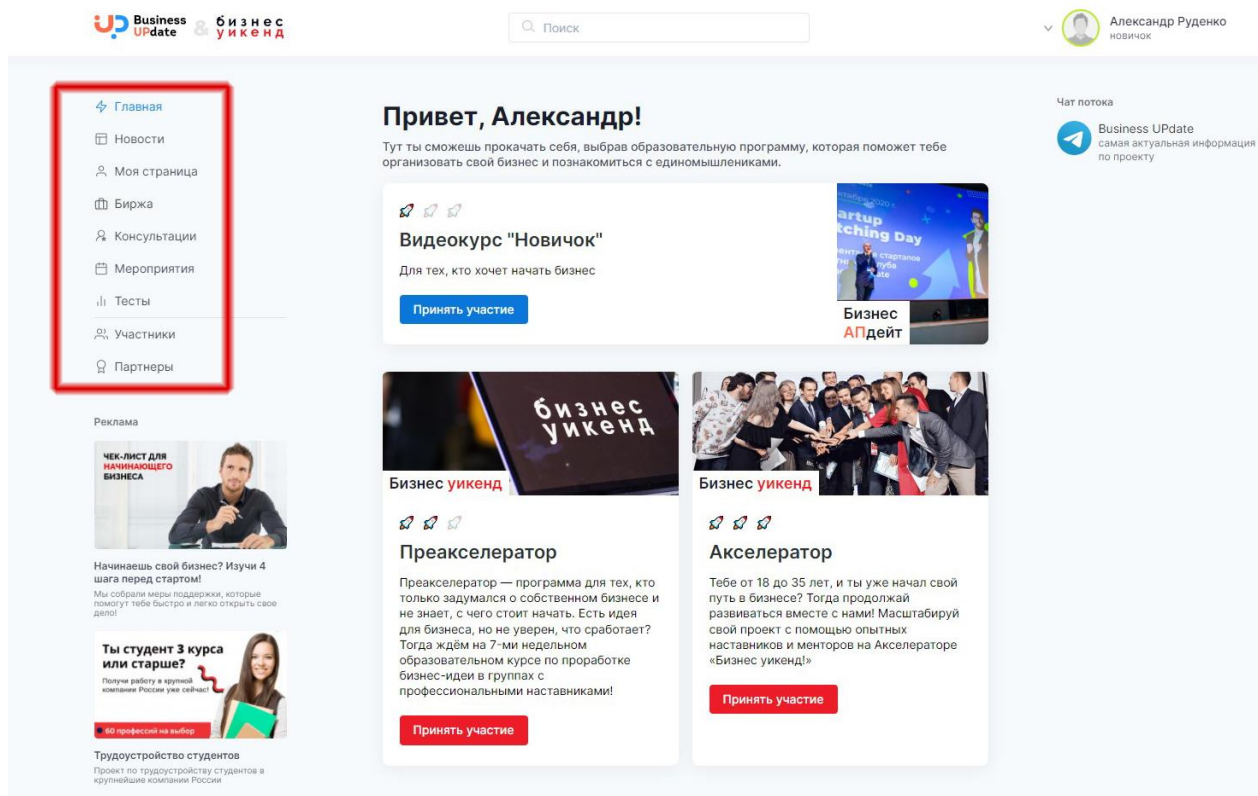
UP Business UPdate & бизнес уикенд

Поиск

Александр Руденко
новичок

Главная
Новости
Моя страница
Биржа
Консультации
Мероприятия
Тесты
Участники
Партнеры

Реклама

ЧЕК-ЛИСТ ДЛЯ НАЧИНАЮЩЕГО БИЗНЕСА

Начинаешь свой бизнес? Изучи 4 шага перед стартом!
Мы собрали меры поддержки, которые помогут тебе быстро и легко открыть свое дело!

Ты студент 3 курса или старше?
Получи работу в крупной компании России уже сейчас!
60 профессий на выбор

Трудоустройство студентов
Проект по трудоустройству студентов в крупнейшие компании России

Привет, Александр!
Тут ты сможешь прокачать себя, выбрав образовательную программу, которая поможет тебе организовать свой бизнес и познакомиться с единомышленниками.

Видеокурс "Новичок"
Для тех, кто хочет начать бизнес
Принять участие

Бизнес АПдейт

бизнес уикенд
Бизнес уикенд
Преакселератор
Преакселератор — программа для тех, кто только задумался о собственном бизнесе и не знает, с чего стоит начать. Есть идея для бизнеса, но не уверен, что сработает? Тогда ждём на 7-ми недельном образовательном курсе по проработке бизнес-идеи в группах с профессиональными наставниками!
Принять участие

Бизнес уикенд
Акселератор
Тебе от 18 до 35 лет, и ты уже начал свой путь в бизнесе? Тогда продолжай развиваться вместе с нами! Масштабируй свой проект с помощью опытных наставников и менторов на Акселераторе «Бизнес уикенд!»
Принять участие

Чат потока
Business UPdate
самая актуальная информация по проекту